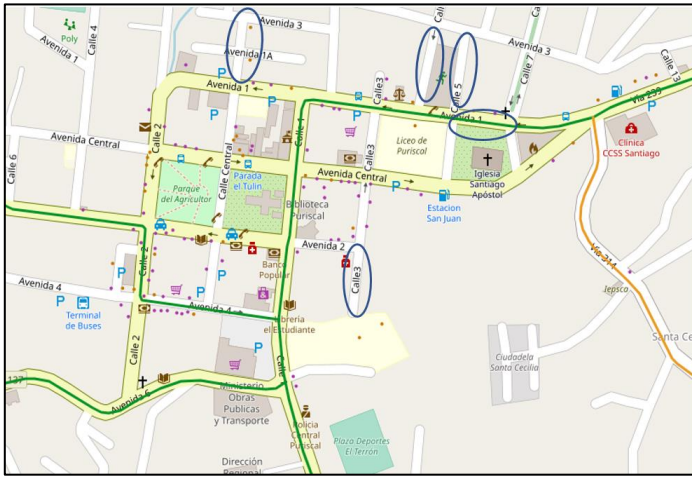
Poly
Calle 4
Avenida 1
Avenida 3
Avenida 1A
Calle 6
Calle 5
Avenida 3
Calle 7
Calle 13
Avenida 1
Avenida 1
Vía 239
Calle 2
Calle 1
Calle 3
Liceo de Puriscal
Calle 5
Clínica CCSS Santiago
Avenida Central
Avenida Central
Calle 6
Parque del Agricultor
Calle Central
Parada el Tulín
Avenida Central
Biblioteca Puriscal
Iglesia Santiago Apóstol
Estacion San Juan
Calle 3
Avenida 2
Calle 2
Banco Popular
Calle 3
Vía 314
Avenida 4
Terminal de Buses
Avenida 4
Librería el Estudiante
Jepsco
Santa Ce
Calle 2
Calle 1
Ciudadela Santa Cecilia
137
Avenida 6
Ministerio Obras Publicas y Transporte
Policía Central Puriscal
Plaza Deportes El Terrón
Dirección Regional